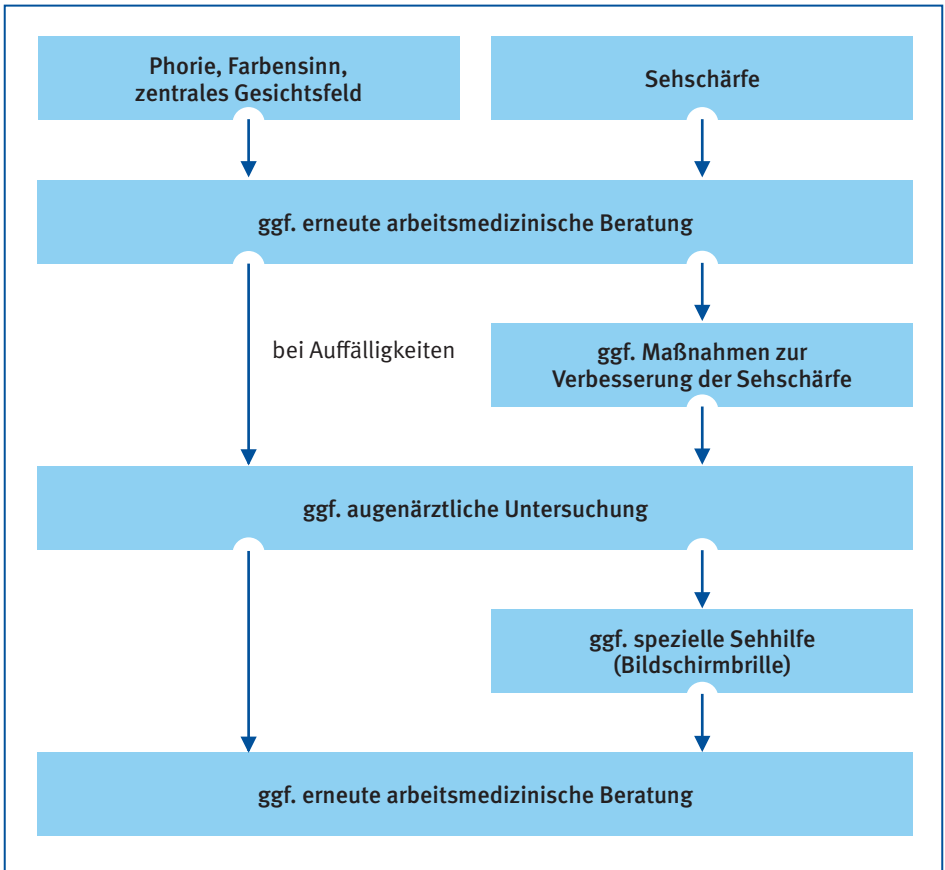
Phorie, Farbensinn, zentrales Gesichtsfeld

Sehschärfe

ggf. erneute arbeitsmedizinische Beratung

bei Auffälligkeiten

ggf. Maßnahmen zur Verbesserung der Sehschärfe

ggf. augenärztliche Untersuchung

ggf. spezielle Sehhilfe (Bildschirmbrille)

ggf. erneute arbeitsmedizinische Beratung